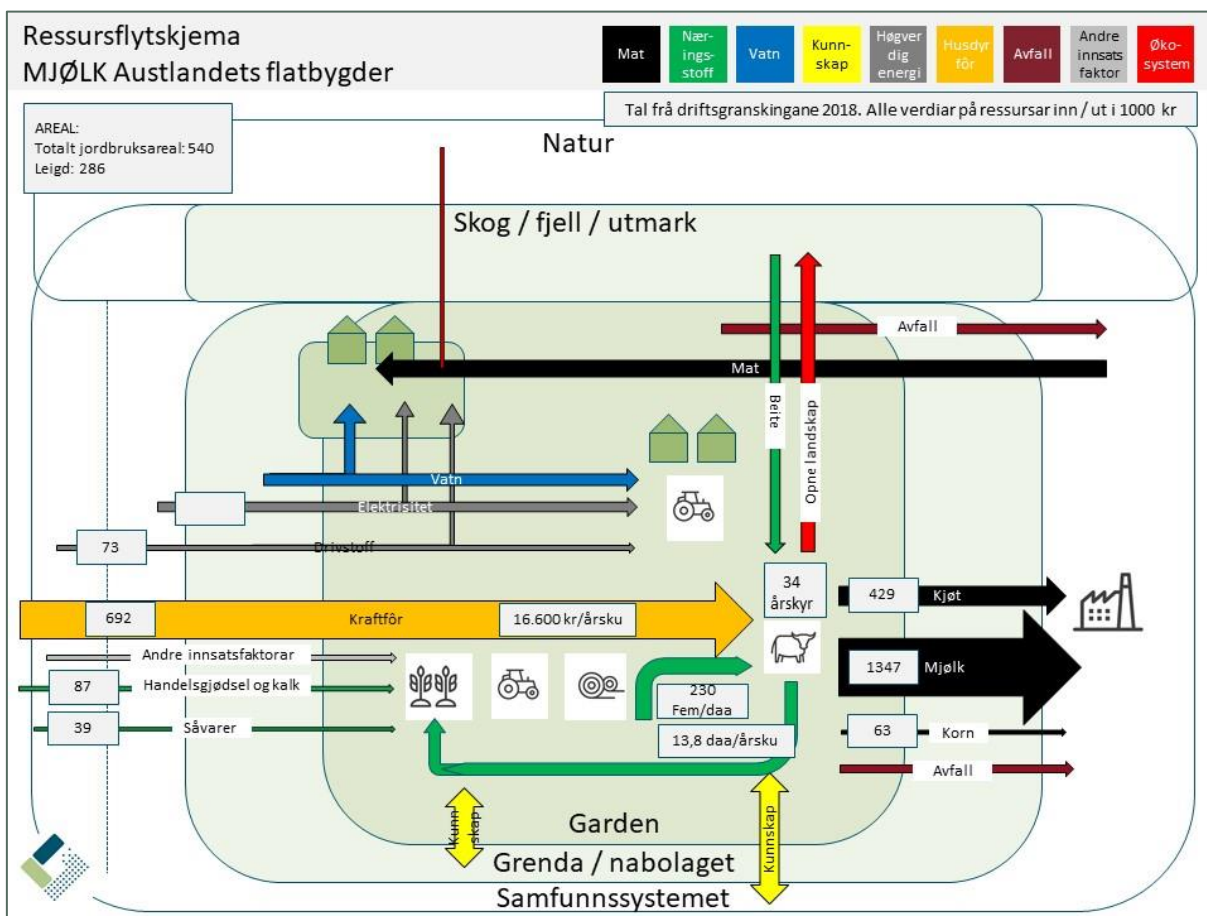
Ressursflytskjema
MJØLK Austlandets flatbygder

Mat | Næringsstoff | Vatn | Kunnskap | Høgverdig energi | Husdyrfôr | Avfall | Andre innsatsfaktor | Økosystem

Tal frå driftsgranskingane 2018. Alle verdiar på ressursar inn / ut i 1000 kr

AREAL:
Totalt jordbruksareal: 540
Leigd: 286

Natur

Skog / fjell / utmark

Avfall

Mat

Beite

Opne landskap

Vatn

Elektrisitet

73 Drivstoff

34 årskyr

429 Kjøt

692 Kraftfôr 16.600 kr/årsku

Andre innsatsfaktorar

87 Handelsgjødsel og kalk

1347 Mjølk

230 Fem/daa

39 Såvarer

63 Korn

13,8 daa/årsku

Avfall

Kunnskap

Kunnskap

Garden

Grenda / nabolaget

Samfunnssystemet